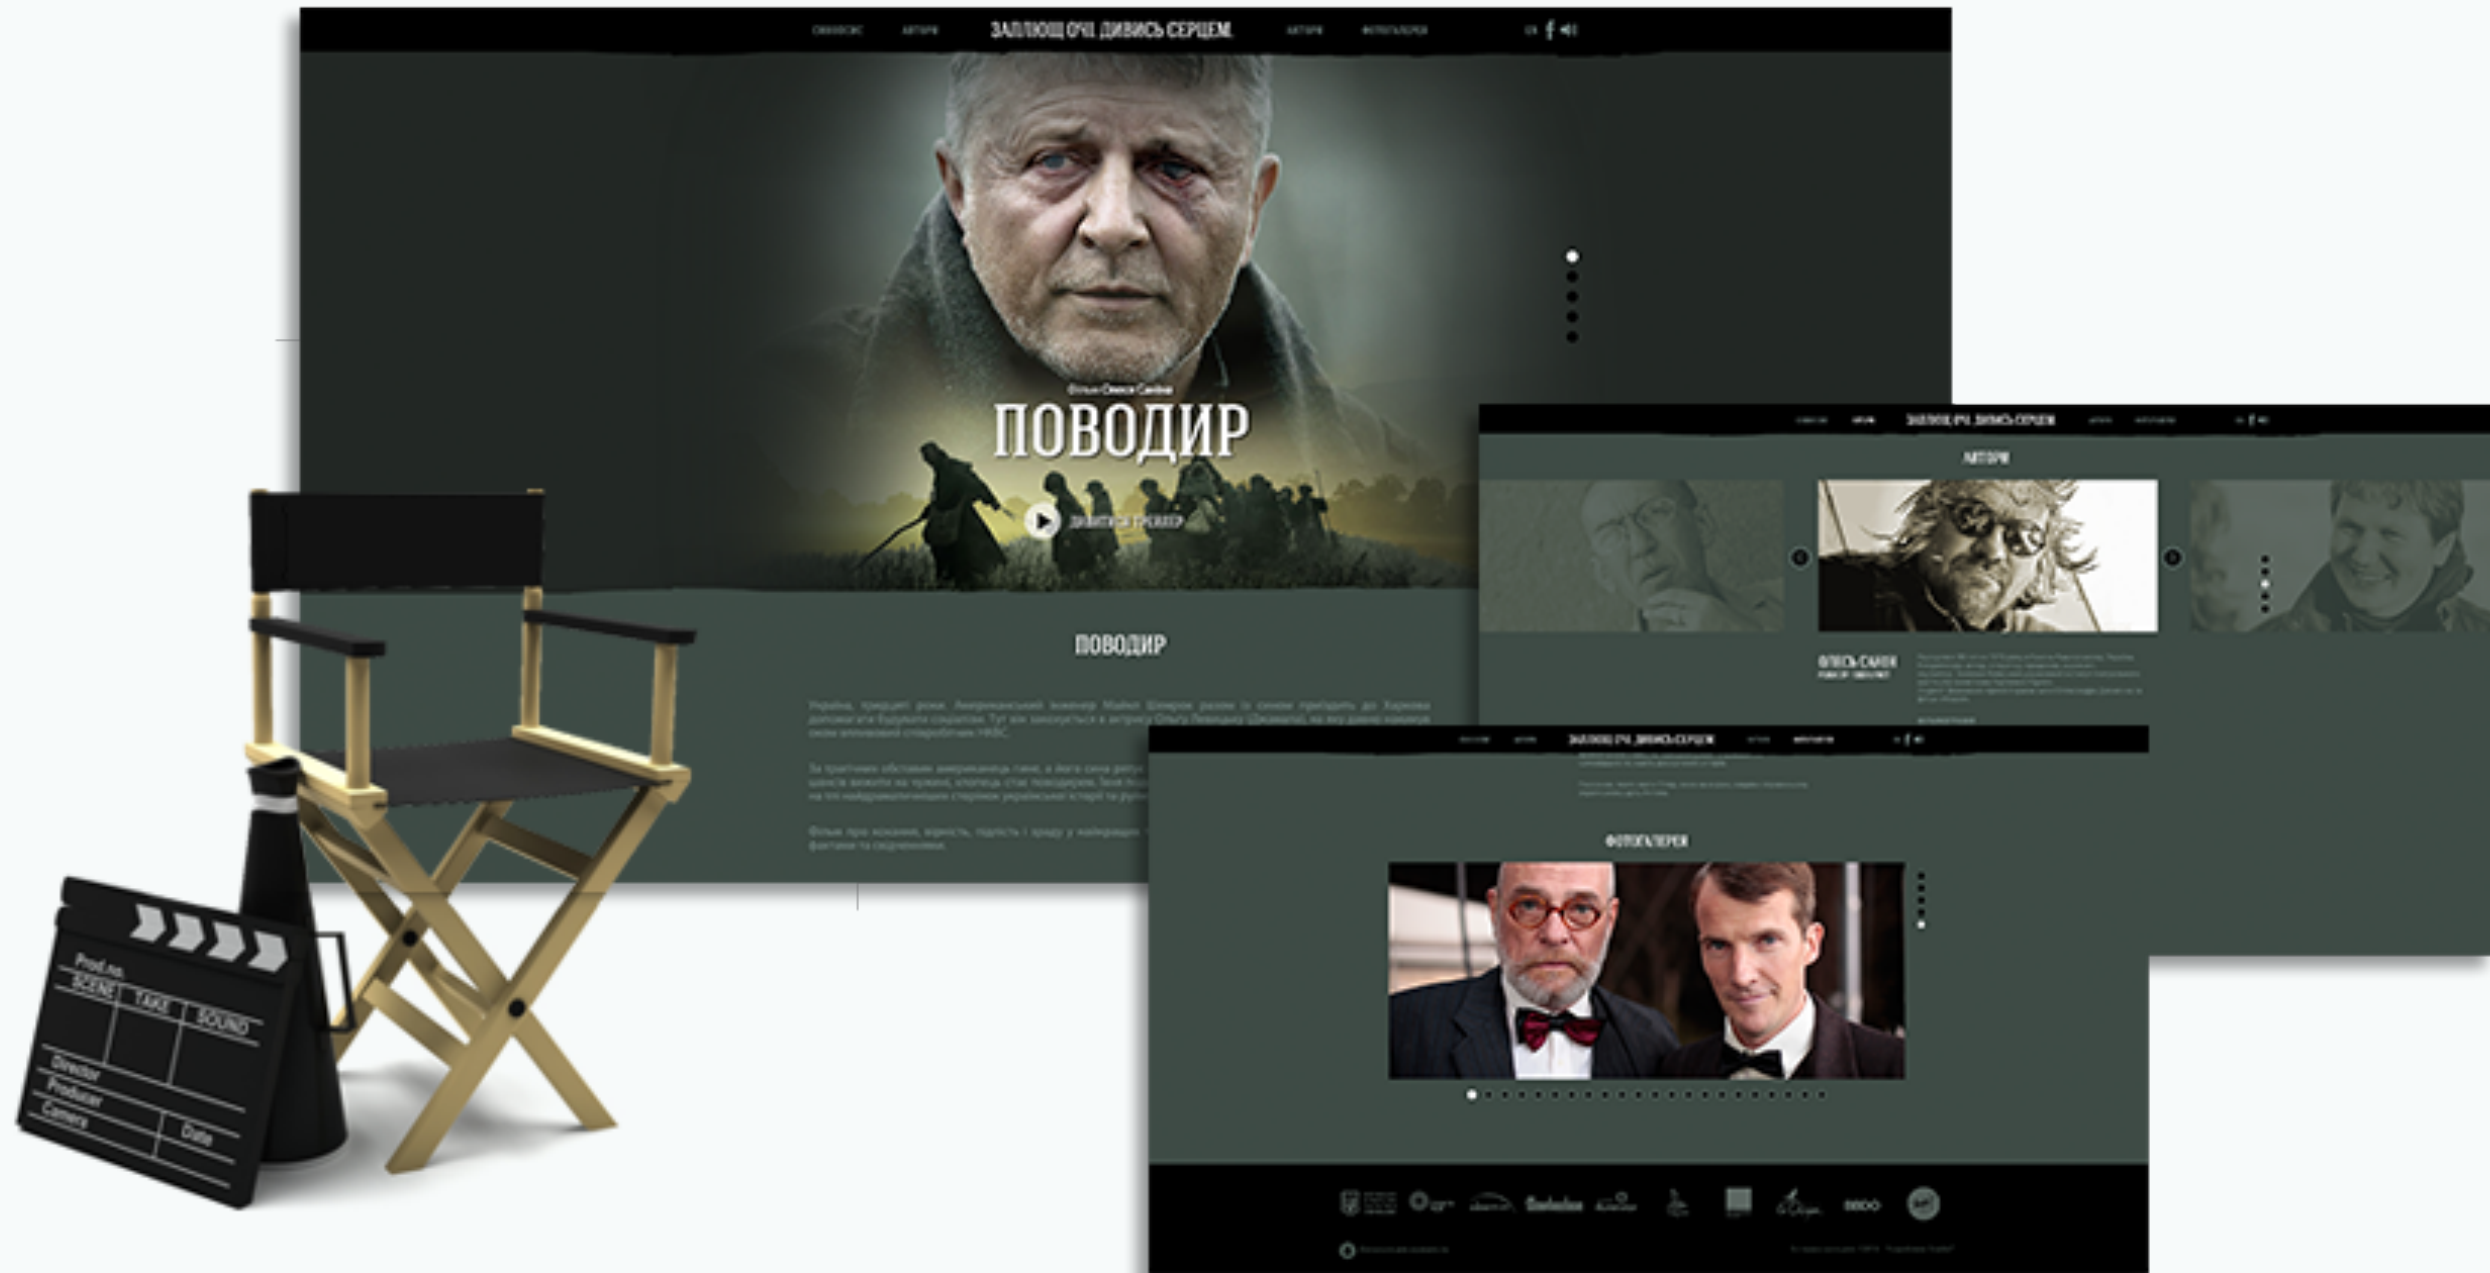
СИНОПСИС АКТОРИ ЗАПЛЮЩ ОЧІ. ДИВИСЬ СЕРЦЕМ. АВТОРИ ФОТОГАЛЕРЕЯ

Фільм Олеся Саніна

ПОВОДИР

ДИВИТИСЯ ТРЕЙЛЕР

ПОВОДИР

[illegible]

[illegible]

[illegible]

ЗАПЛЮЩ ОЧІ. ДИВИСЬ СЕРЦЕМ.

АВТОРИ

ОЛЕСЬ САНІН

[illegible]

ЗАПЛЮЩ ОЧІ. ДИВИСЬ СЕРЦЕМ.

ФОТОГАЛЕРЕЯ

Prod.no.
SCENE TAKE SOUND
Director
Producer
Camera
Date